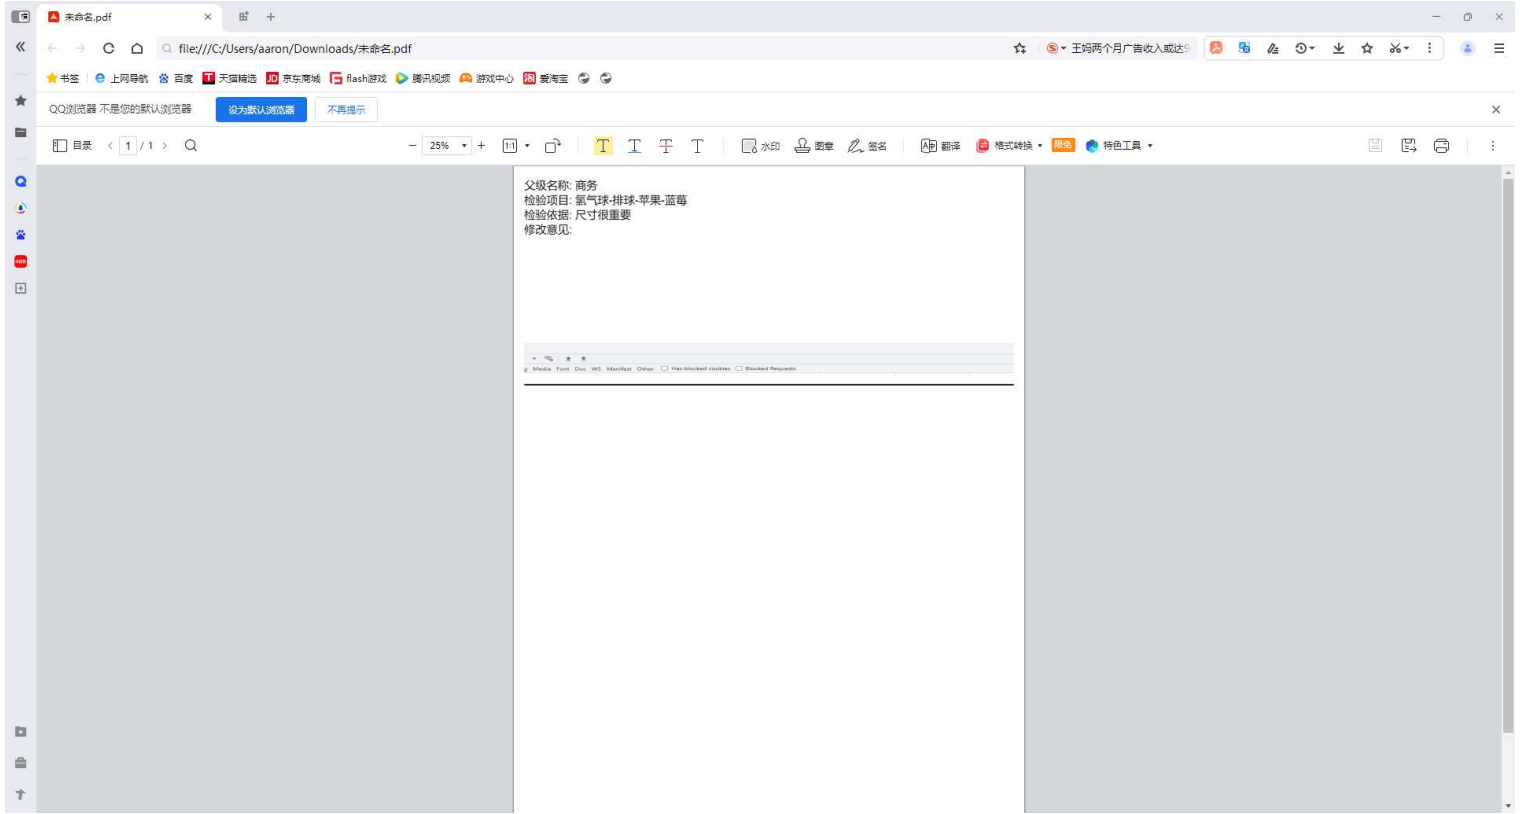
未命名.pdf

file:///C:/Users/aaron/Downloads/未命名.pdf

王妈两个月广告收入或达

书签 上网导航 百度 天猫精选 京东商城 flash游戏 腾讯视频 游戏中心 爱淘宝

QQ浏览器 不是您的默认浏览器 设为默认浏览器 不再提示

目录 1 / 1 25% 水印 图章 签名 翻译 格式转换 限免 特色工具

父级名称: 商务
检验项目: 氢气球-排球-苹果-蓝莓
检验依据: 尺寸很重要
修改意见:

Media Font Doc WS Manifest Other Has blocked cookies Blocked Requests